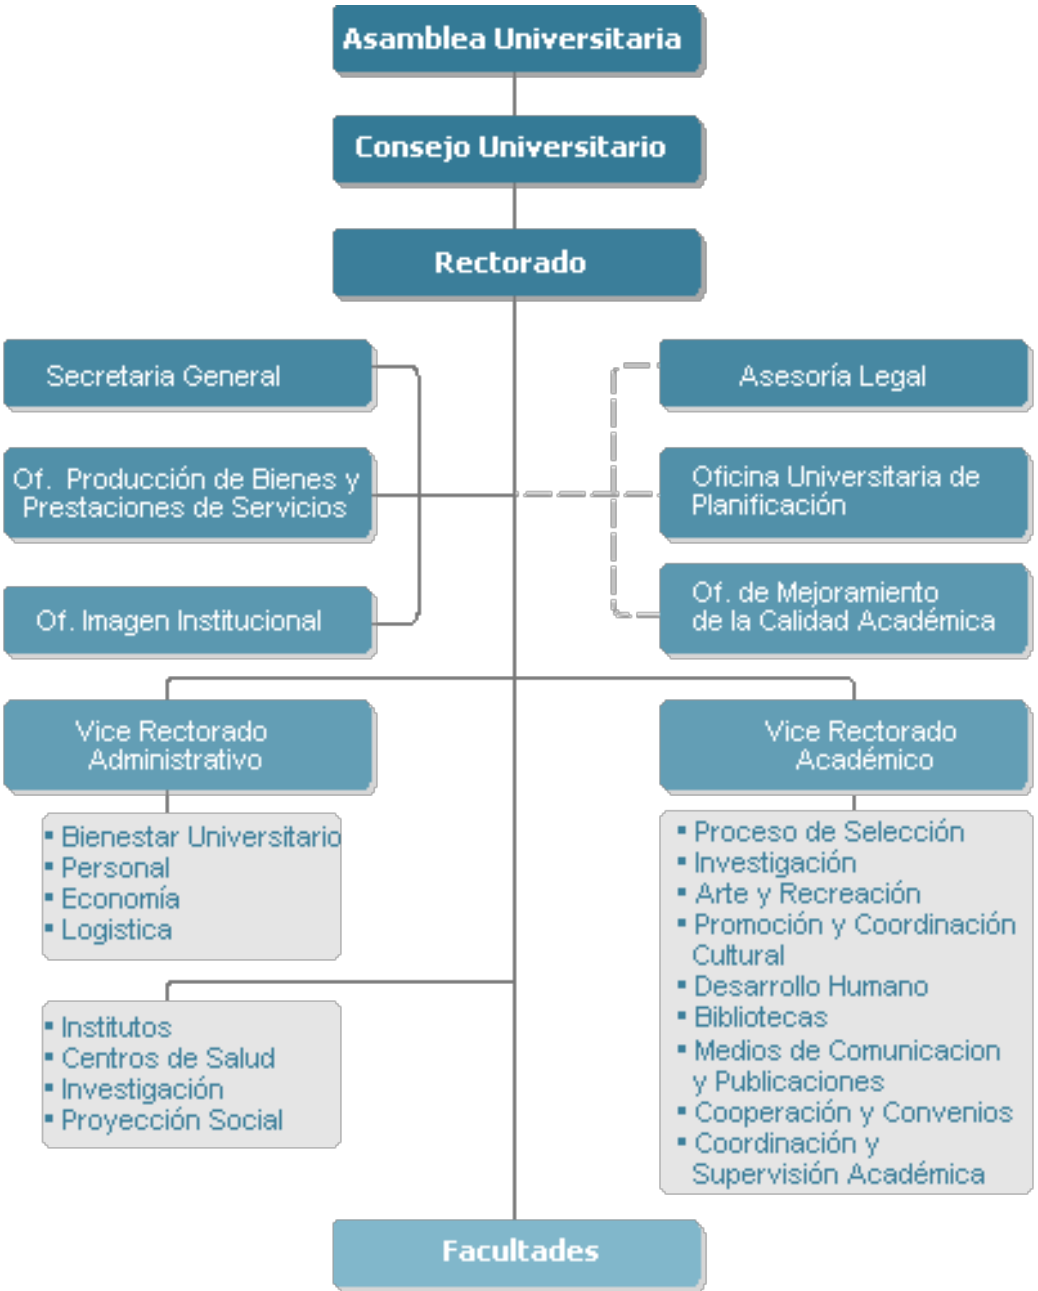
Asamblea Universitaria

Consejo Universitario

Rectorado

Secretaria General

Of. Producción de Bienes y Prestaciones de Servicios

Of. Imagen Institucional

Asesoría Legal

Oficina Universitaria de Planificación

Of. de Mejoramiento de la Calidad Académica

Vice Rectorado Administrativo

- Bienestar Universitario
- Personal
- Economía
- Logistica

- Institutos
- Centros de Salud
- Investigación
- Proyección Social

Vice Rectorado Académico

- Proceso de Selección
- Investigación
- Arte y Recreación
- Promoción y Coordinación Cultural
- Desarrollo Humano
- Bibliotecas
- Medios de Comunicacion y Publicaciones
- Cooperación y Convenios
- Coordinación y Supervisión Académica

Facultades